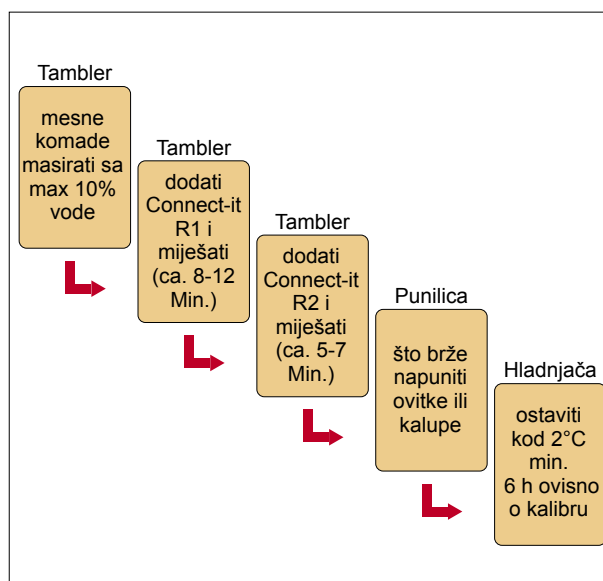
Tambler

mesne komade masirati sa max 10% vode

Tambler

dodati Connect-it R1 i miješati (ca. 8-12 Min.)

Tambler

dodati Connect-it R2 i miješati (ca. 5-7 Min.)

Punilica

što brže napuniti ovitke ili kalupe

Hladnjača

ostaviti kod 2°C min. 6 h ovisno o kalibru